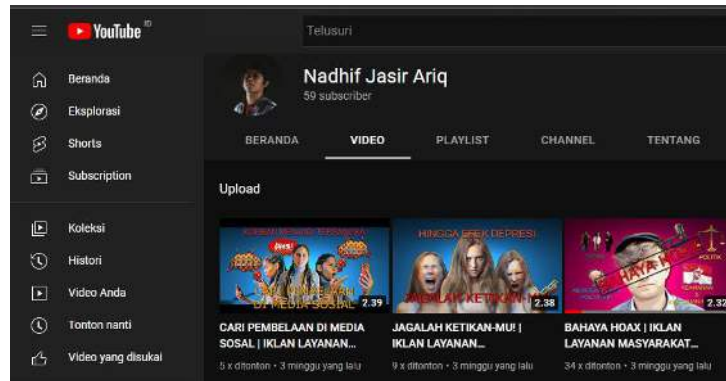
YouTube ID

Telusuri

Beranda
Eksplorasi
Shorts
Subscription

Koleksi
Histori
Video Anda
Tonton nanti
Video yang disukai

Nadhif Jasir Ariq
59 subscriber

BERANDA VIDEO PLAYLIST CHANNEL TENTANG

Upload

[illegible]
DI MEDIA SOSIAL
2.39
CARI PEMBELAAN DI MEDIA SOSAL | IKLAN LAYANAN...
5 x ditonton • 3 minggu yang lalu

HINGGA EFEK DEPRESI
JAGALAH KETIKAN
2.38
JAGALAH KETIKAN-MU! | IKLAN LAYANAN...
9 x ditonton • 3 minggu yang lalu

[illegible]
2.32
BAHAYA HOAX | IKLAN LAYANAN MASYARAKAT...
34 x ditonton • 3 minggu yang lalu